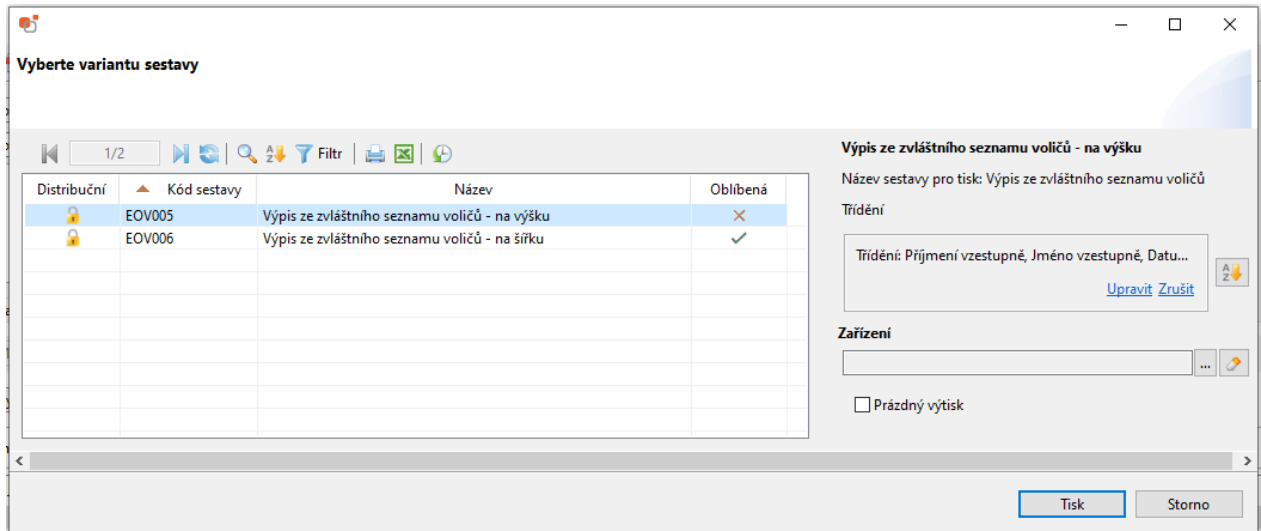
Vyberte variantu sestavy

1/2 Filtr

| Distribuční | Kód sestavy | Název | Oblíbená |
|---|---|---|---|
| | EOV005 | Výpis ze zvláštního seznamu voličů - na výšku | × |
| | EOV006 | Výpis ze zvláštního seznamu voličů - na šířku | ✓ |

Výpis ze zvláštního seznamu voličů - na výšku

Název sestavy pro tisk: Výpis ze zvláštního seznamu voličů

Třídění

Třídění: Příjmení vzestupně, Jméno vzestupně, Datu...

Upravit Zrušit

Zařízení

...

Prázdný výtisk

Tisk Storno